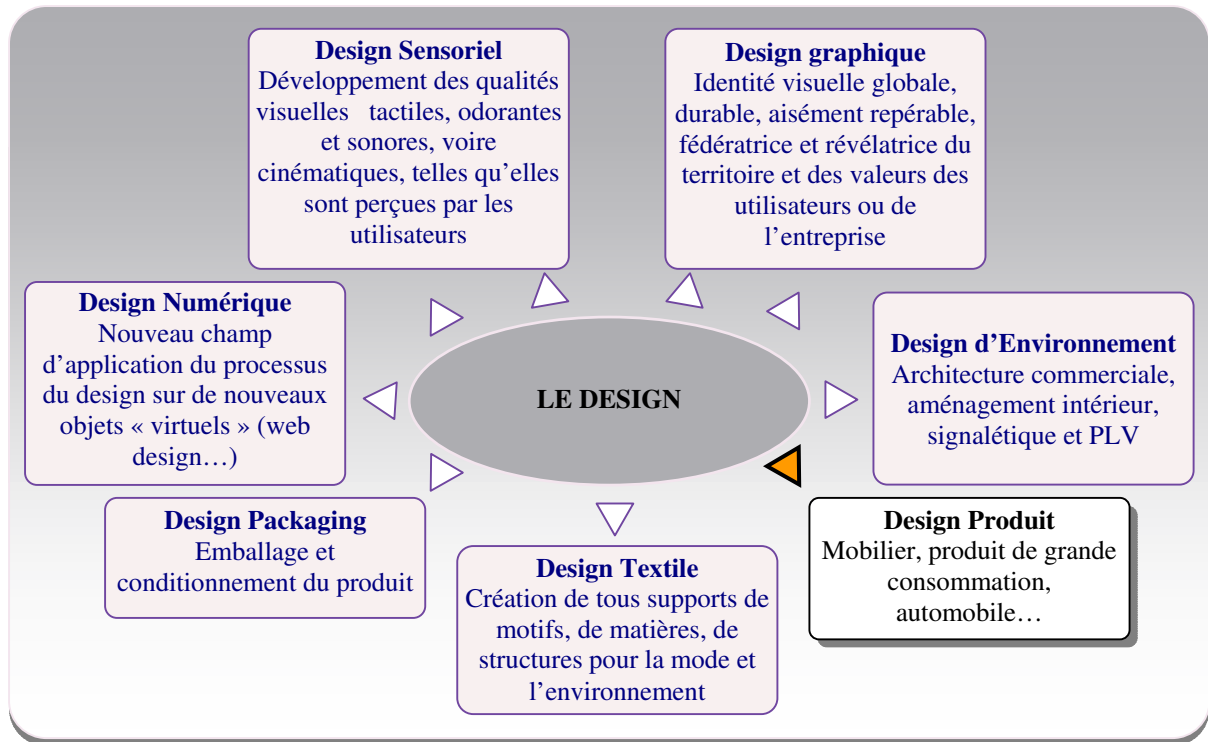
Design Sensoriel
Développement des qualités visuelles tactiles, odorantes et sonores, voire cinématiques, telles qu'elles sont perçues par les utilisateurs

Design graphique
Identité visuelle globale, durable, aisément repérable, fédératrice et révélatrice du territoire et des valeurs des utilisateurs ou de l'entreprise

Design Numérique
Nouveau champ d'application du processus du design sur de nouveaux objets « virtuels » (web design…)

LE DESIGN

Design d'Environnement
Architecture commerciale, aménagement intérieur, signalétique et PLV

Design Packaging
Emballage et conditionnement du produit

Design Produit
Mobilier, produit de grande consommation, automobile…

Design Textile
Création de tous supports de motifs, de matières, de structures pour la mode et l'environnement